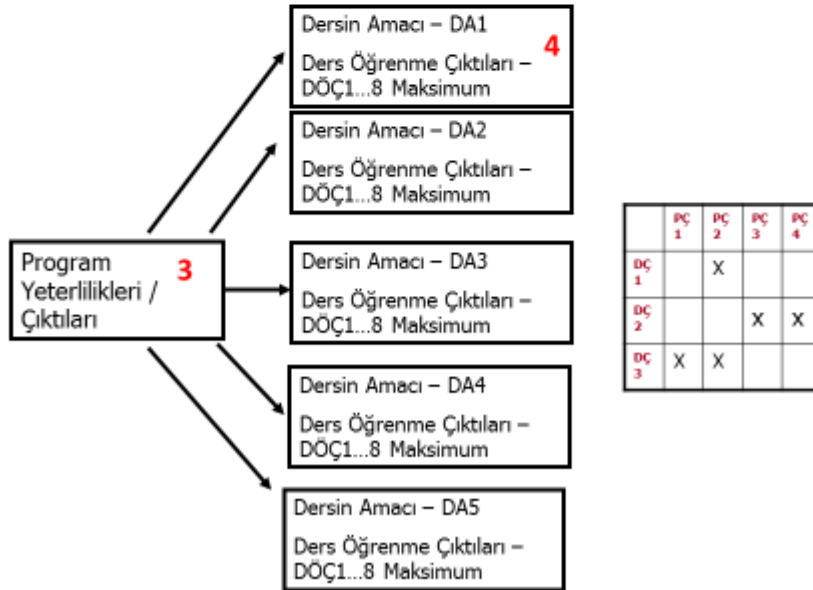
Program Yeterlilikleri / Çıktıları 3

Dersin Amacı – DA1

Ders Öğrenme Çıktıları – DÖÇ1...8 Maksimum 4

Dersin Amacı – DA2

Ders Öğrenme Çıktıları – DÖÇ1...8 Maksimum

Dersin Amacı – DA3

Ders Öğrenme Çıktıları – DÖÇ1...8 Maksimum

Dersin Amacı – DA4

Ders Öğrenme Çıktıları – DÖÇ1...8 Maksimum

Dersin Amacı – DA5

Ders Öğrenme Çıktıları – DÖÇ1...8 Maksimum

| | PÇ 1 | PÇ 2 | PÇ 3 | PÇ 4 |
|---|---|---|---|---|
| DÇ 1 | | X | | |
| DÇ 2 | | | X | X |
| DÇ 3 | X | X | | |